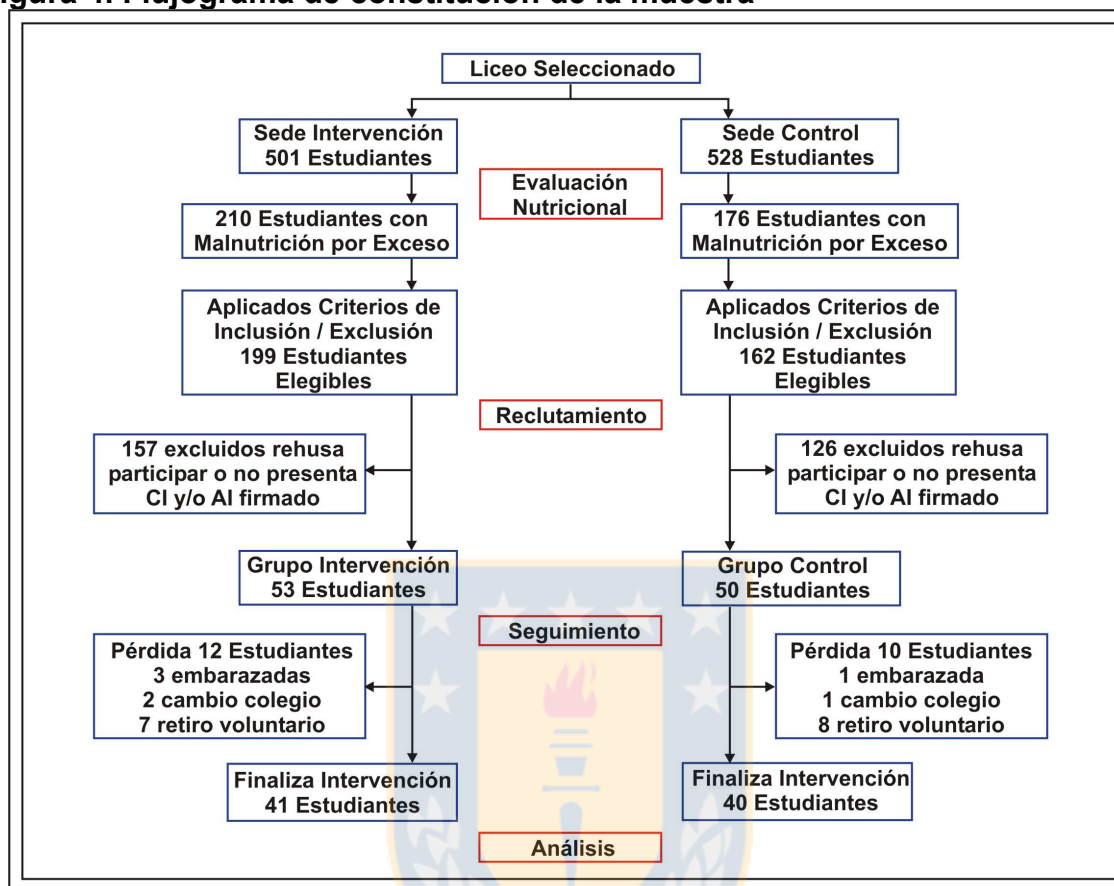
igura 1. Flujograma de constitución de la muestra

Liceo Seleccionado

Sede Intervención
501 Estudiantes

Sede Control
528 Estudiantes

Evaluación Nutricional

210 Estudiantes con Malnutrición por Exceso

176 Estudiantes con Malnutrición por Exceso

Aplicados Criterios de Inclusión / Exclusión
199 Estudiantes Elegibles

Aplicados Criterios de Inclusión / Exclusión
162 Estudiantes Elegibles

Reclutamiento

157 excluidos rehusa participar o no presenta CI y/o AI firmado

126 excluidos rehusa participar o no presenta CI y/o AI firmado

Grupo Intervención
53 Estudiantes

Grupo Control
50 Estudiantes

Seguimiento

Pérdida 12 Estudiantes
3 embarazadas
2 cambio colegio
7 retiro voluntario

Pérdida 10 Estudiantes
1 embarazada
1 cambio colegio
8 retiro voluntario

Finaliza Intervención
41 Estudiantes

Finaliza Intervención
40 Estudiantes

Análisis